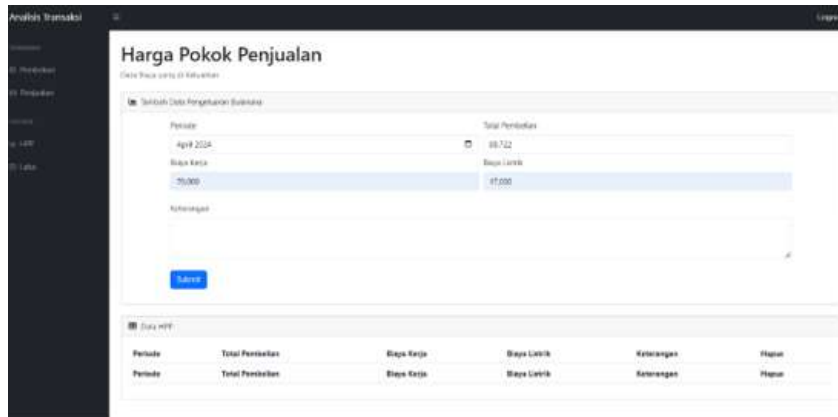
Analisis Transaksi

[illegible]
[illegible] Pembelian
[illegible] Penjualan
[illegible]
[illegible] HPP
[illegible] Laba

Logo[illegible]

Harga Pokok Penjualan
Data Biaya yang di Keluarkan

Tambah Data Pengeluaran Bulanan

Periode
April 2024

Total Pembelian
59.722

Biaya Kerja
70.000

Biaya Listrik
17.000

Keterangan

Submit

Data HPP

| Periode | Total Pembelian | Biaya Kerja | Biaya Listrik | Keterangan | Hapus |
|---|---|---|---|---|---|
| Periode | Total Pembelian | Biaya Kerja | Biaya Listrik | Keterangan | Hapus |